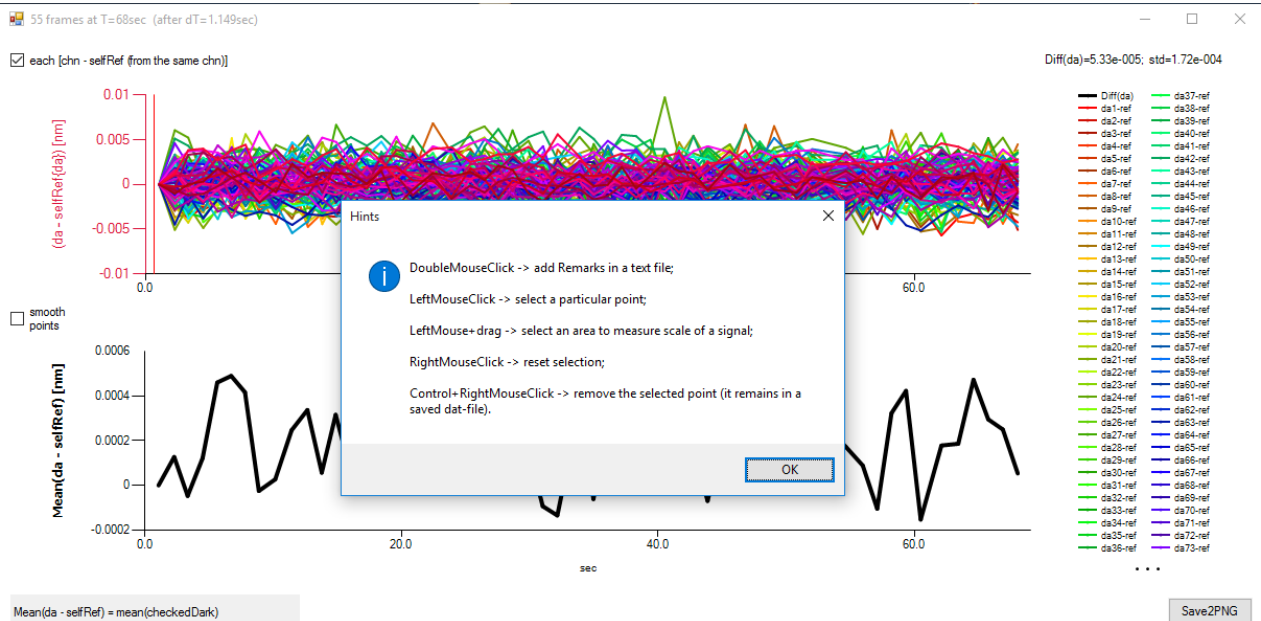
55 frames at T=68sec (after dT=1.149sec)

☑ each [chn - selfRef (from the same chn)]

Diff(da)=5.33e-005; std=1.72e-004

(da - selfRef{da}) [nm]

0.01
0.005
0
-0.005
-0.01

0.0
60.0

☐ smooth points

Mean(da - selfRef) [nm]

0.0006
0.0004
0.0002
0
-0.0002

0.0
20.0
40.0
60.0

sec

| | |
|---|---|
| Diff(da) | da37-ref |
| da1-ref | da38-ref |
| da2-ref | da39-ref |
| da3-ref | da40-ref |
| da4-ref | da41-ref |
| da5-ref | da42-ref |
| da6-ref | da43-ref |
| da7-ref | da44-ref |
| da8-ref | da45-ref |
| da9-ref | da46-ref |
| da10-ref | da47-ref |
| da11-ref | da48-ref |
| da12-ref | da49-ref |
| da13-ref | da50-ref |
| da14-ref | da51-ref |
| da15-ref | da52-ref |
| da16-ref | da53-ref |
| da17-ref | da54-ref |
| da18-ref | da55-ref |
| da19-ref | da56-ref |
| da20-ref | da57-ref |
| da21-ref | da58-ref |
| da22-ref | da59-ref |
| da23-ref | da60-ref |
| da24-ref | da61-ref |
| da25-ref | da62-ref |
| da26-ref | da63-ref |
| da27-ref | da64-ref |
| da28-ref | da65-ref |
| da29-ref | da66-ref |
| da30-ref | da67-ref |
| da31-ref | da68-ref |
| da32-ref | da69-ref |
| da33-ref | da70-ref |
| da34-ref | da71-ref |
| da35-ref | da72-ref |
| da36-ref | da73-ref |

. . .

Hints

DoubleMouseClick -> add Remarks in a text file;

LeftMouseClick -> select a particular point;

LeftMouse+drag -> select an area to measure scale of a signal;

RightMouseClick -> reset selection;

Control+RightMouseClick -> remove the selected point (it remains in a saved dat-file).

OK

Mean(da - selfRef) = mean(checkedDark)

Save2PNG